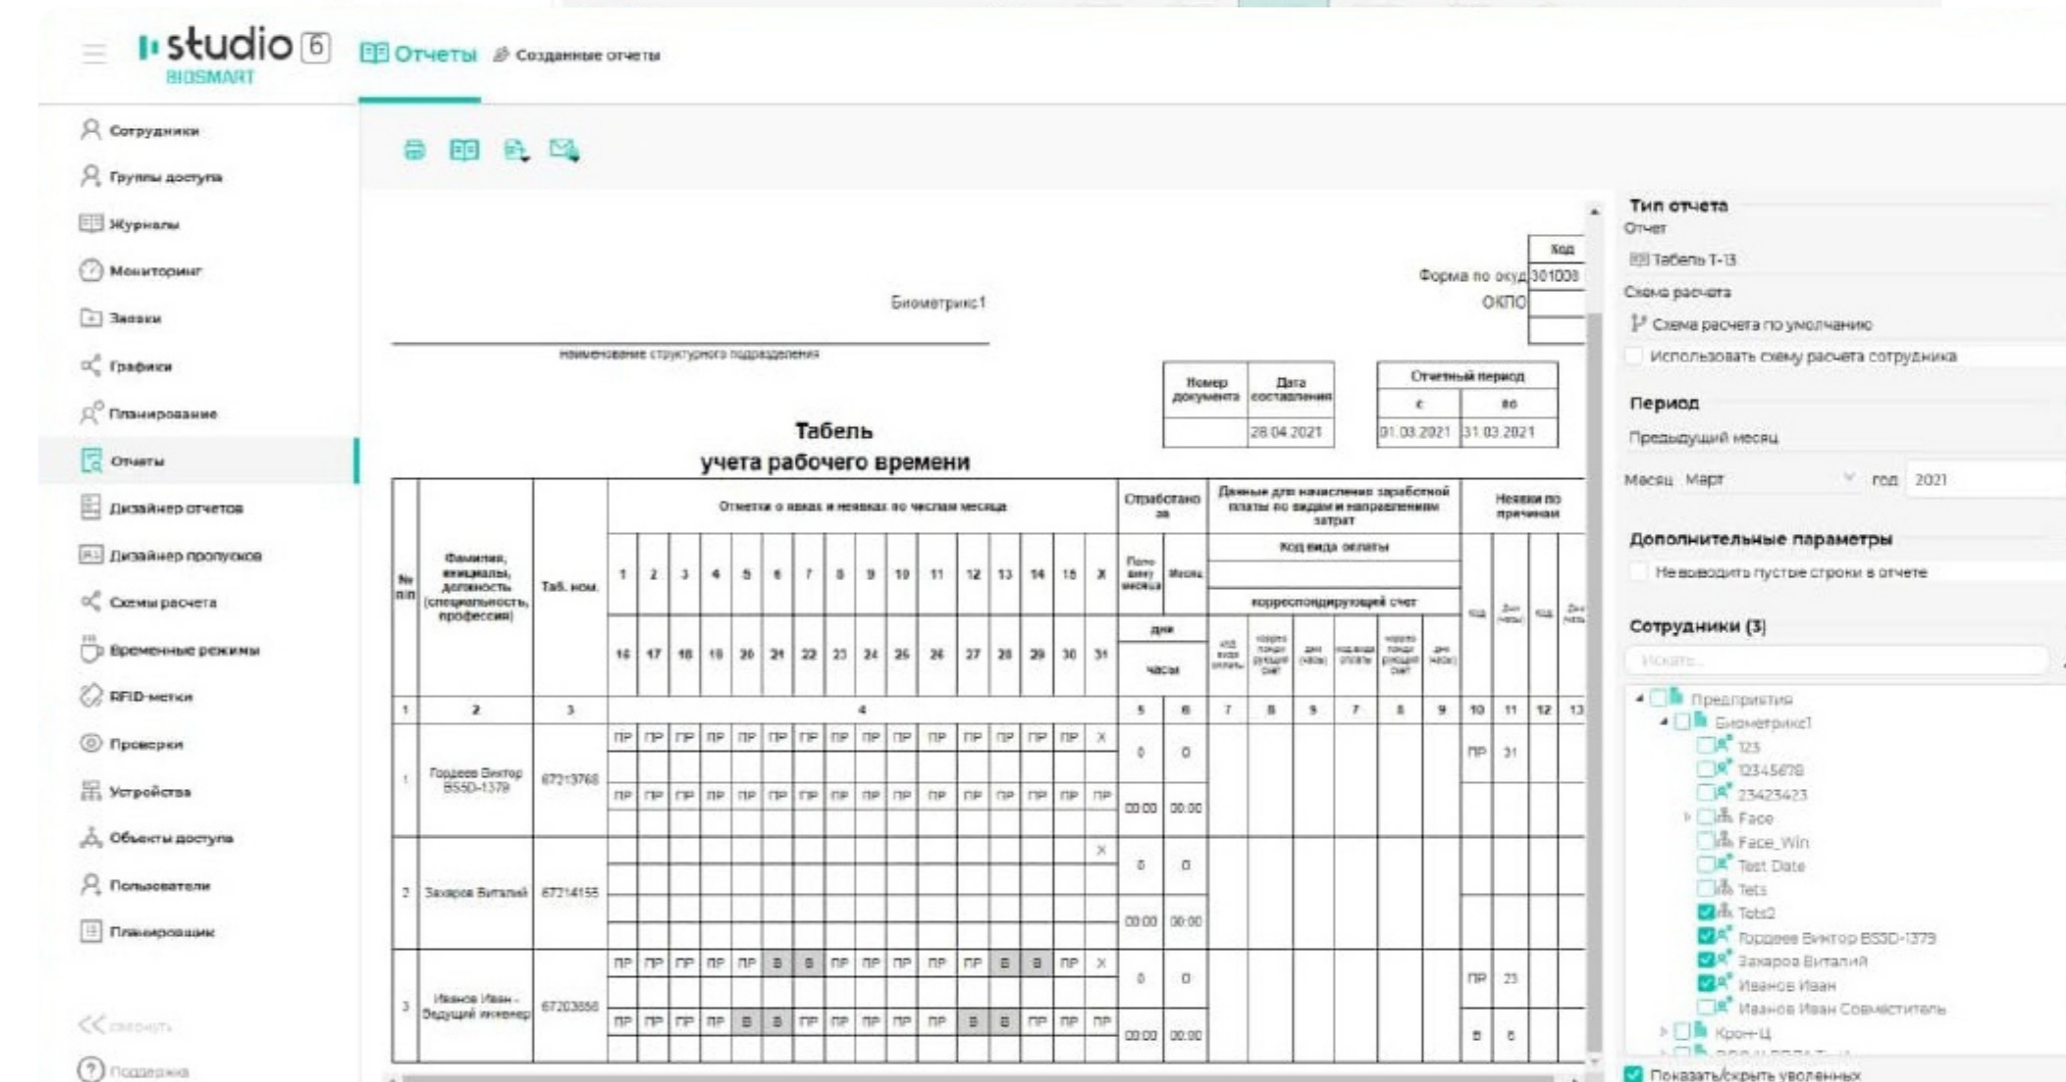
studio 6
BIOSMART
Отчеты
Созданные отчеты

Сотрудники
Группы доступа
Журналы
Мониторинг
Заявки
Графики
Планирование
Отчеты
Дизайнер отчетов
Дизайнер пропусков
Схемы расчета
Временные режимы
RFID-метки
Проверки
Устройства
Объекты доступа
Пользователи
Планировщик
Свернуть
Поддержка

Код
Форма по окуд 301008
ОКПО
Биометрикс1
наименование структурного подразделения

| Номер документа | Дата составления |
|---|---|
| | 28.04.2021 |

| Отчетный период | |
|---|---|
| с | по |
| 01.03.2021 | 31.03.2021 |

Табель
учета рабочего времени

| № п/п | Фамилия, инициалы, должность (специальность, профессия) | Таб. ном. | Отметки о явках и неявках по числам месяца | Отработано за | | Данные для начисления заработной платы по видам и направлениям затрат | Неявки по причинам |
|---|---|---|---|---|---|---|---|
| | | | 1 2 3 4 5 6 7 8 9 10 11 12 13 14 15 X / 16 17 18 19 20 21 22 23 24 25 26 27 28 29 30 31 | половину месяца | месяц | Код вида оплаты / корреспондирующий счет | |
| 1 | 2 | 3 | 4 | 5 | 6 | 7 8 9 7 8 9 | 10 11 12 13 |
| 1 | Гордеев Виктор BS5D-1379 | 67213768 | ПР ПР ПР ПР ПР ПР ПР ПР ПР ПР ПР ПР ПР ПР ПР X / ПР ПР ПР ПР ПР ПР ПР ПР ПР ПР ПР ПР ПР ПР ПР ПР | 0 / 00:00 | 0 / 00:00 | | ПР 31 |
| 2 | Захаров Виталий | 67214155 | X | 0 / 00:00 | 0 / 00:00 | | |
| 3 | Иванов Иван - Ведущий инженер | 67203856 | ПР ПР ПР ПР ПР В В ПР ПР ПР ПР ПР В В ПР X / ПР ПР ПР ПР В В ПР ПР ПР ПР ПР В В ПР ПР ПР | 0 / 00:00 | 0 / 00:00 | | ПР 23 / В 8 |

Тип отчета
Отчет
Табель Т-13
Схема расчета
Схема расчета по умолчанию
Использовать схему расчета сотрудника
Период
Предыдущий месяц
Месяц Март год 2021
Дополнительные параметры
Не выводить пустые строки в отчете
Сотрудники (3)
Искать...
Предприятие
Биометрикс1
123
12345678
23423423
Face
Face_Win
Test Date
Tets
Tets2
Гордеев Виктор BS5D-1379
Захаров Виталий
Иванов Иван
Иванов Иван Совместитель
Крон-Ц
Показать/скрыть уволенных